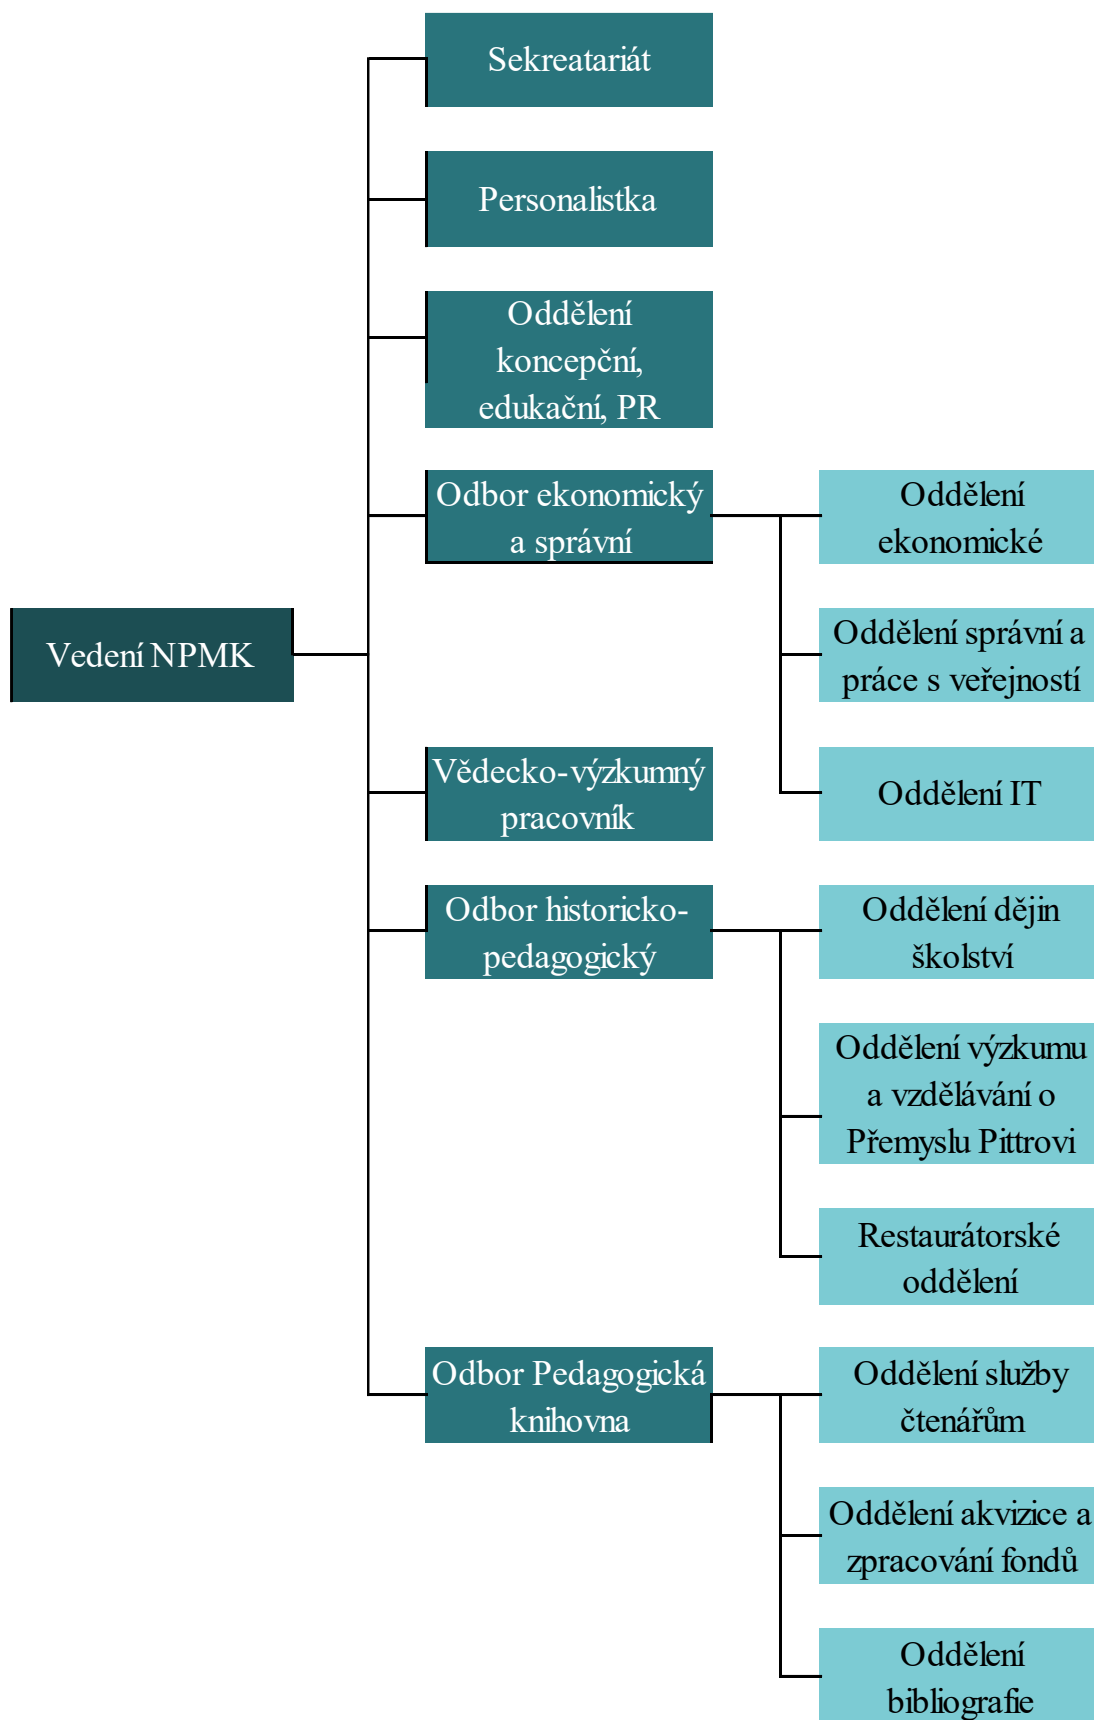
Vedení NPMK

Sekreatariát

Personalistka

Oddělení koncepční, edukační, PR

Odbor ekonomický a správní

Oddělení ekonomické

Oddělení správní a práce s veřejností

Oddělení IT

Vědecko-výzkumný pracovník

Odbor historicko-pedagogický

Oddělení dějin školství

Oddělení výzkumu a vzdělávání o Přemyslu Pittrovi

Restaurátorské oddělení

Odbor Pedagogická knihovna

Oddělení služby čtenářům

Oddělení akvizice a zpracování fondů

Oddělení bibliografie